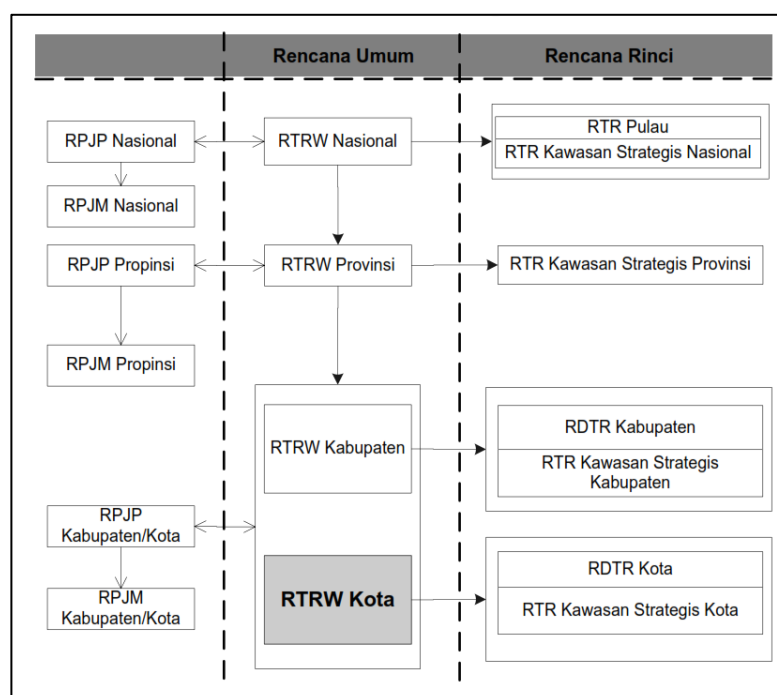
Rencana Umum

Rencana Rinci

RPJP Nasional

RTRW Nasional

RTR Pulau

RTR Kawasan Strategis Nasional

RPJM Nasional

RPJP Propinsi

RTRW Provinsi

RTR Kawasan Strategis Provinsi

RPJM Propinsi

RTRW Kabupaten

RDTR Kabupaten

RTR Kawasan Strategis Kabupaten

RPJP Kabupaten/Kota

RPJM Kabupaten/Kota

RTRW Kota

RDTR Kota

RTR Kawasan Strategis Kota